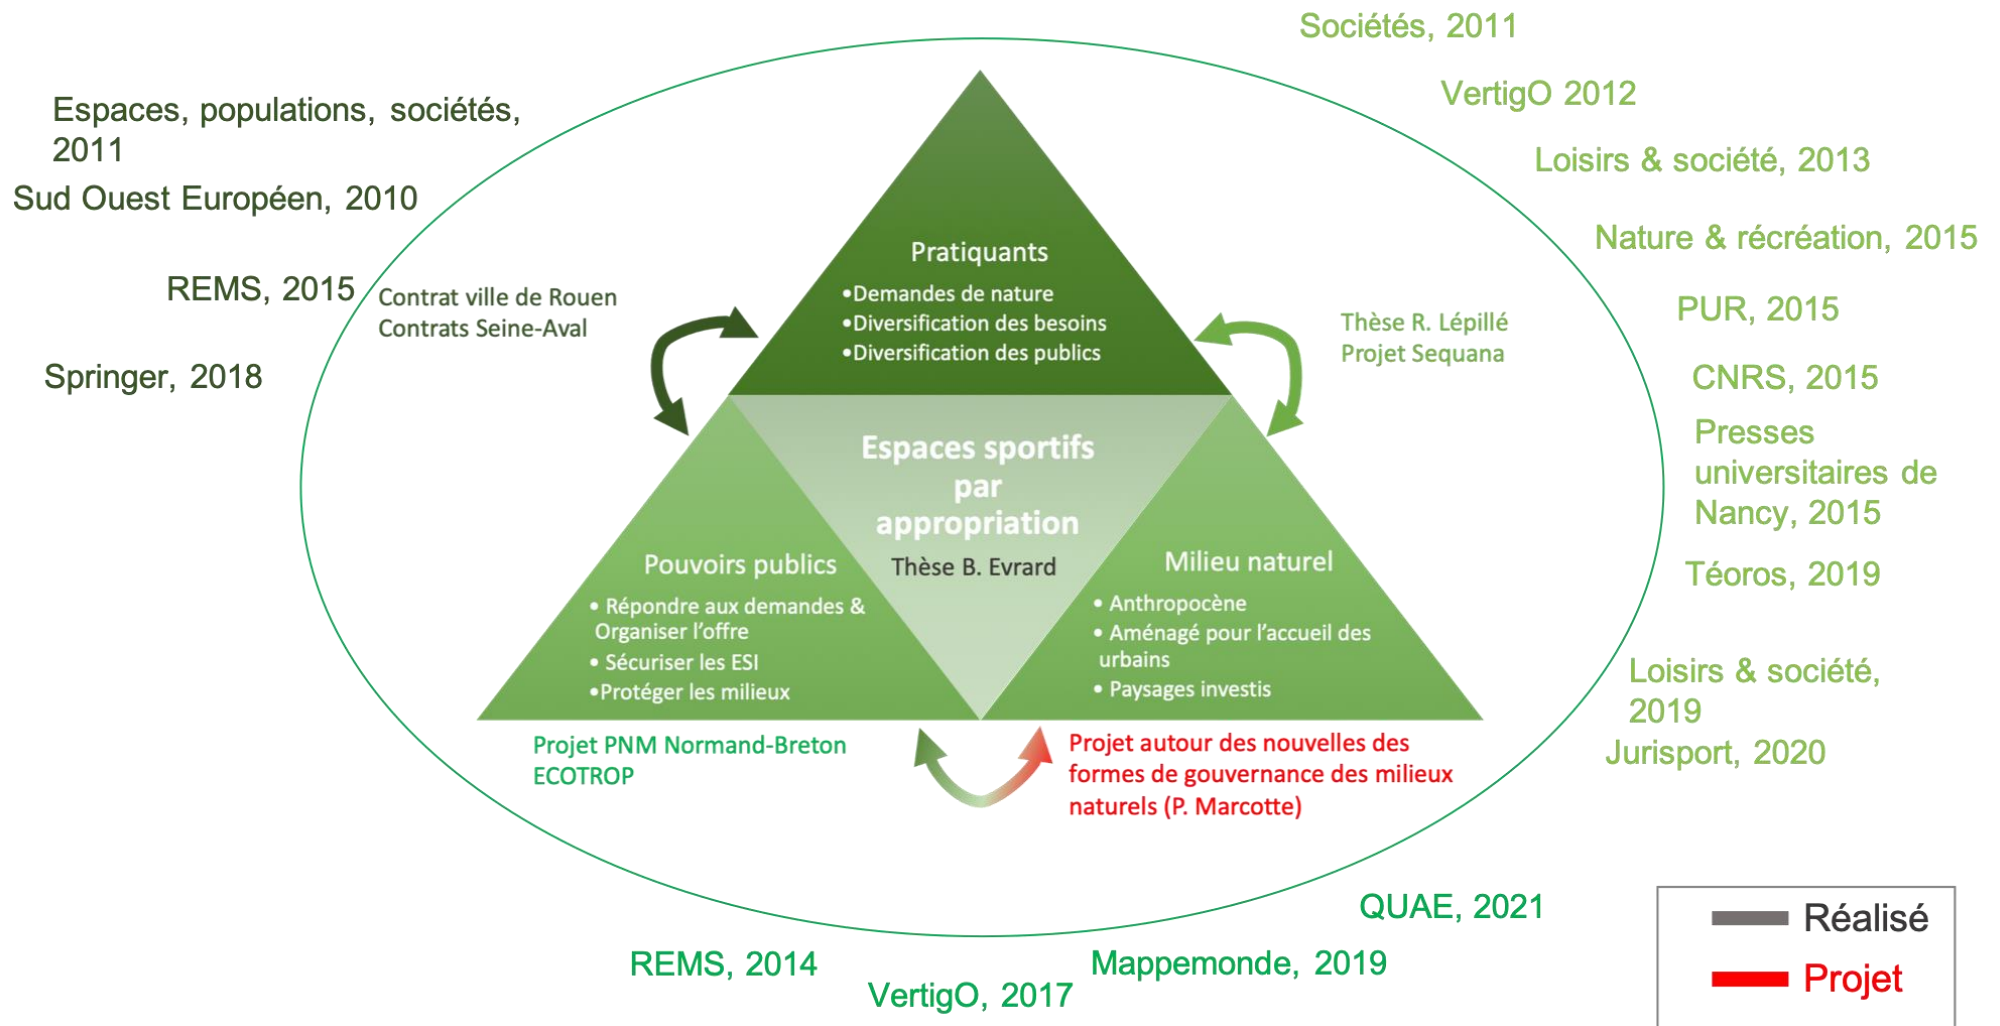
Sociétés, 2011

VertigO 2012

Loisirs & société, 2013

Nature & récréation, 2015

PUR, 2015

CNRS, 2015

Presses universitaires de Nancy, 2015

Téoros, 2019

Loisirs & société, 2019

Jurisport, 2020

Espaces, populations, sociétés, 2011

Sud Ouest Européen, 2010

REMS, 2015

Springer, 2018

Contrat ville de Rouen
Contrats Seine-Aval

Pratiquants
•Demandes de nature
•Diversification des besoins
•Diversification des publics

Thèse R. Lépillé
Projet Sequana

Espaces sportifs par appropriation
Thèse B. Evrard

Pouvoirs publics
• Répondre aux demandes & Organiser l'offre
• Sécuriser les ESI
•Protéger les milieux

Milieu naturel
• Anthropocène
• Aménagé pour l'accueil des urbains
• Paysages investis

Projet PNM Normand-Breton
ECOTROP

Projet autour des nouvelles des formes de gouvernance des milieux naturels (P. Marcotte)

QUAE, 2021

REMS, 2014

VertigO, 2017

Mappemonde, 2019

Réalisé
Projet